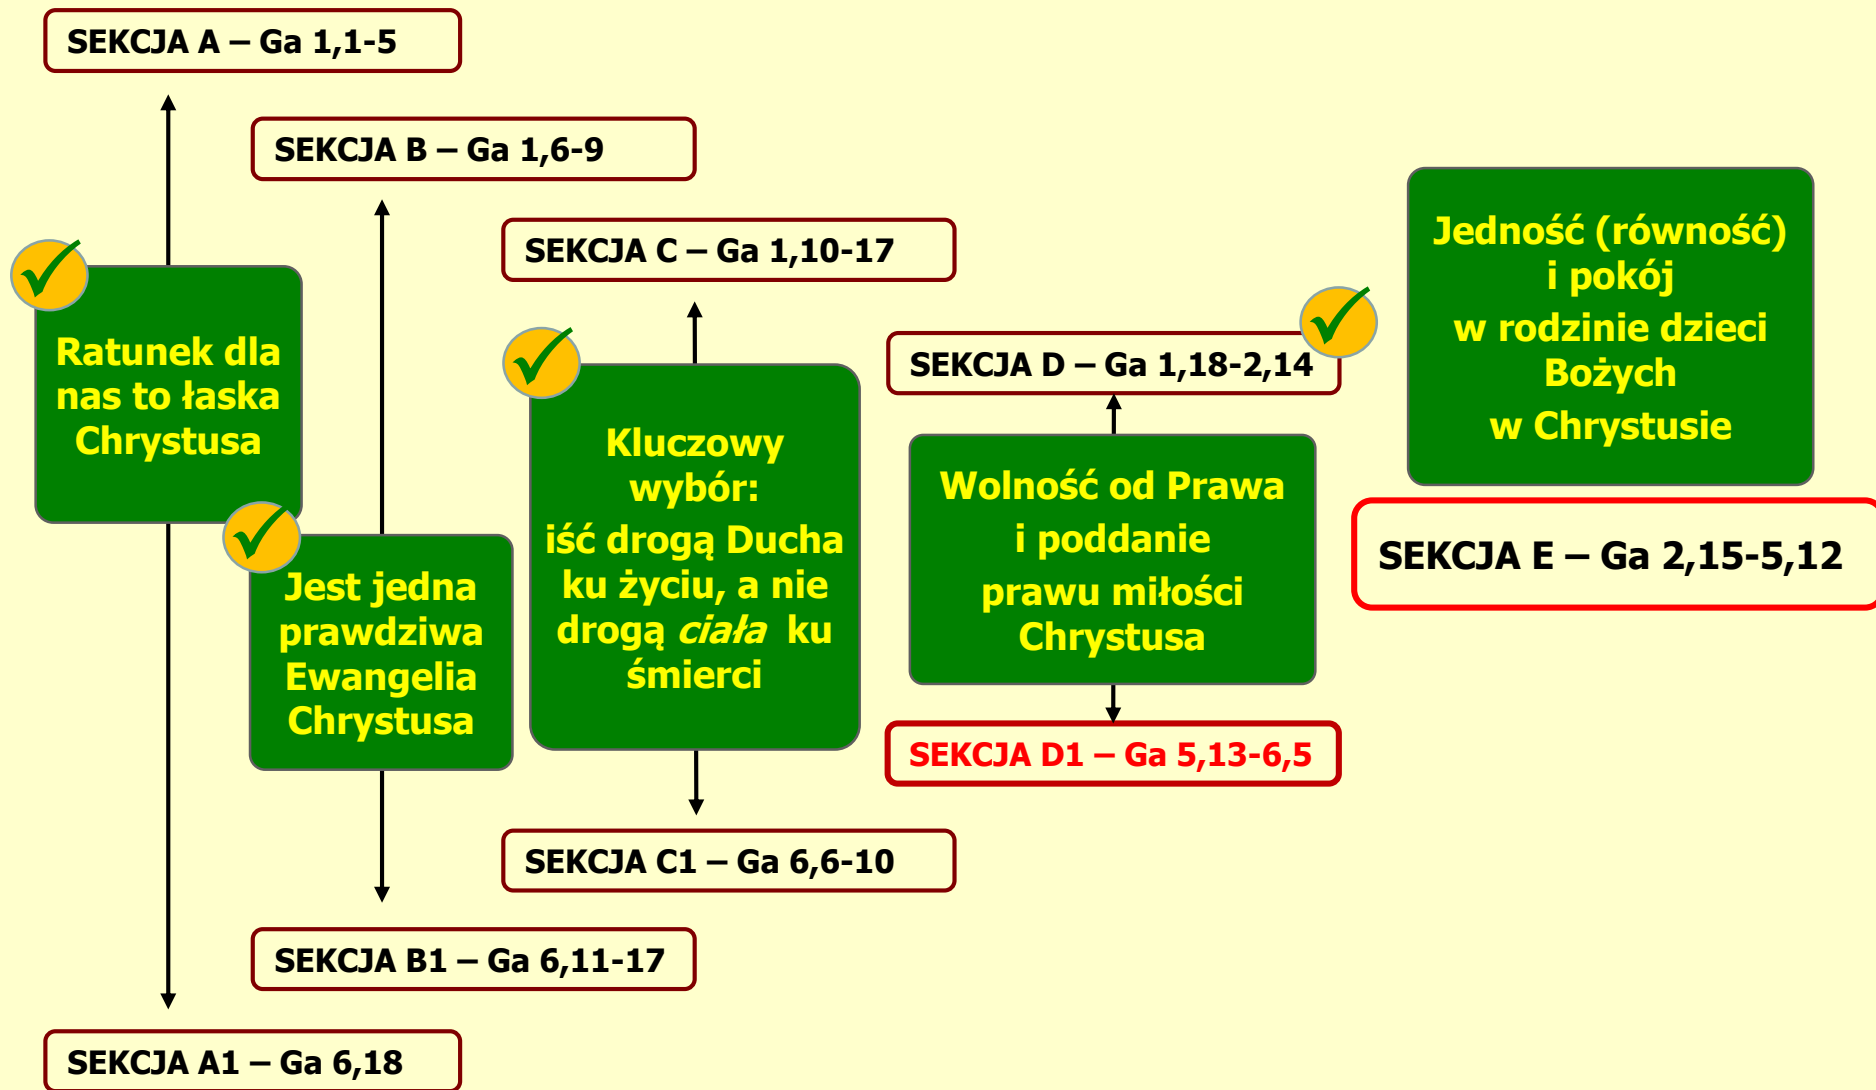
SEKCJA A – Ga 1,1-5

SEKCJA B – Ga 1,6-9

SEKCJA C – Ga 1,10-17

Jedność (równość) i pokój w rodzinie dzieci Bożych w Chrystusie

SEKCJA D – Ga 1,18-2,14

Ratunek dla nas to łaska Chrystusa

Kluczowy wybór: iść drogą Ducha ku życiu, a nie drogą *ciała* ku śmierci

Wolność od Prawa i poddanie prawu miłości Chrystusa

SEKCJA E – Ga 2,15-5,12

Jest jedna prawdziwa Ewangelia Chrystusa

SEKCJA D1 – Ga 5,13-6,5

SEKCJA C1 – Ga 6,6-10

SEKCJA B1 – Ga 6,11-17

SEKCJA A1 – Ga 6,18